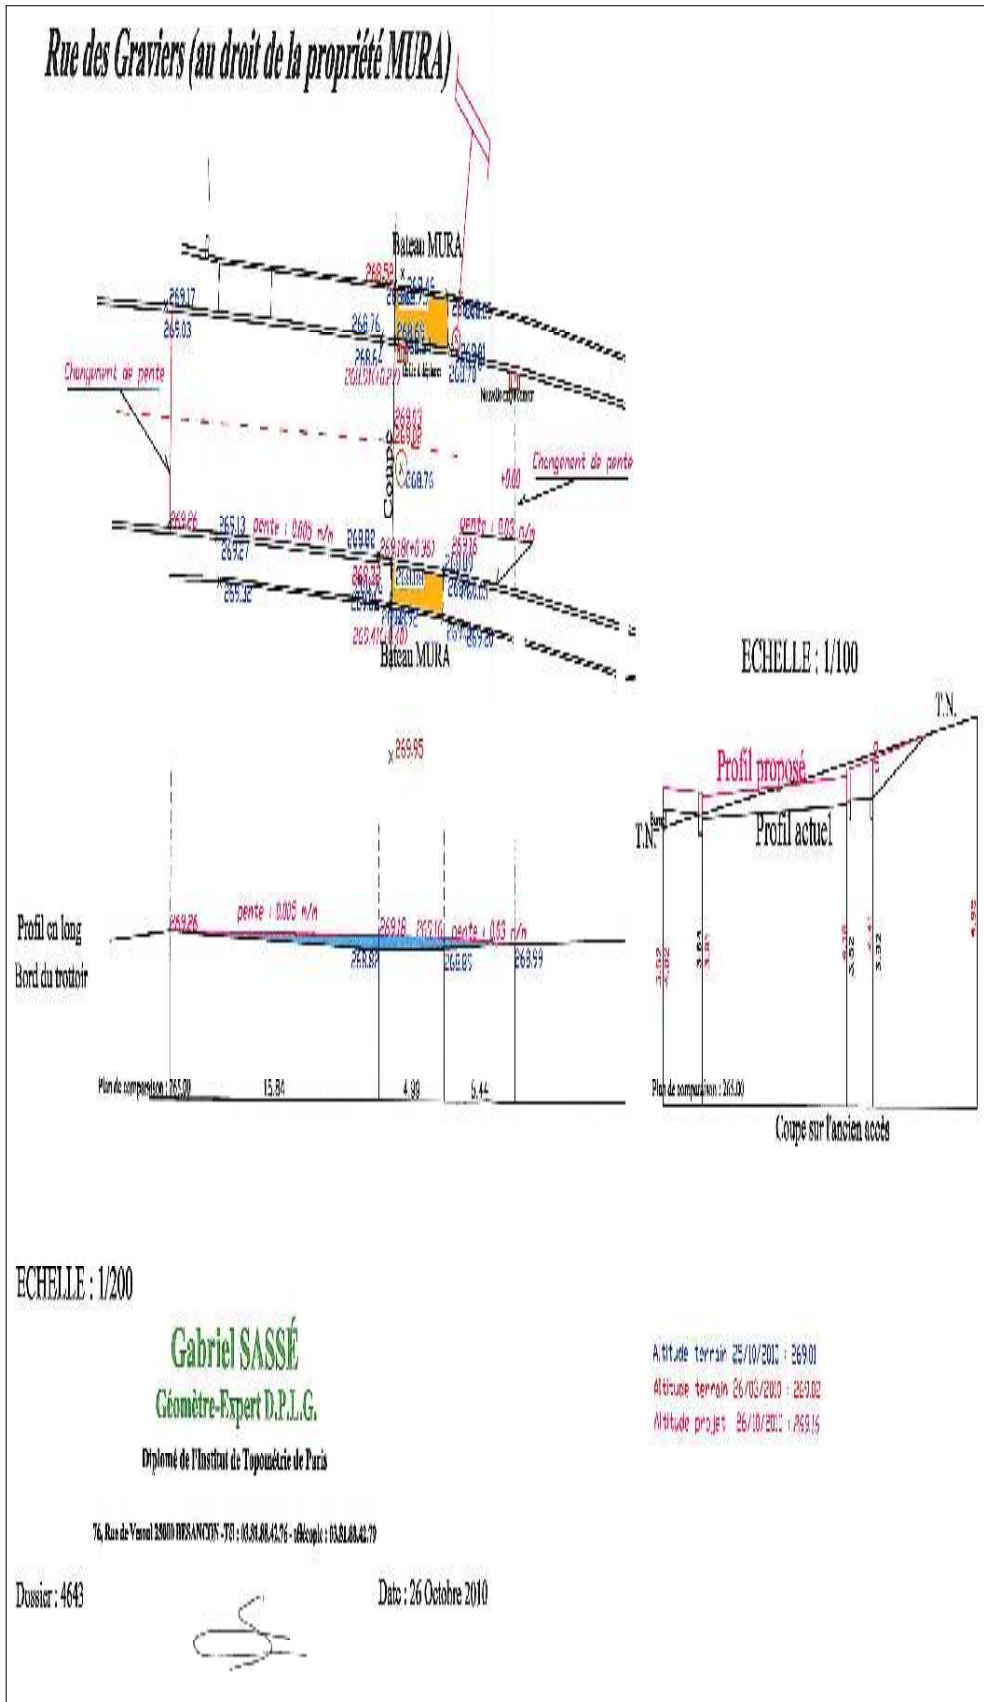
Rue des Graviers (au droit de la propriété MURA)

Bateau MURA

269.58
269.45
269.17
269.03
269.76
269.62
269.98
269.81
269.79

Changement de pente

269.13
Coupe
269.76
+0.00
Changement de pente

269.26
269.13
pente : 0.005 m/m
269.27
269.82
pente : 0.03 m/m
269.32

Bateau MURA

ECHELLE : 1/100

T.N.
Profil proposé
T.N.
Profil actuel

269.95

Profil en long
Bord du trottoir

pente : 0.005 m/m
269.26
269.18
269.10
pente : 0.03 m/m
269.82
269.85
269.99

Plan de comparaison : 265.00
15.84
4.98
6.44

Plan de comparaison : 265.00
3.64
3.32
3.32

Coupe sur l'ancien accès

ECHELLE : 1/200

Gabriel SASSÉ
Géomètre-Expert D.P.L.G.
Diplomé de l'Institut de Topométrie de Paris

76, Rue de Vesoul 25000 BESANCON - Tél : 03.81.88.42.76 - télécopie : 03.81.88.42.79

Dossier : 4643

Date : 26 Octobre 2010

Altitude terrain 25/10/2010 : 269.01
Altitude terrain 26/05/2010 : 269.02
Altitude projet 26/10/2010 : 269.15